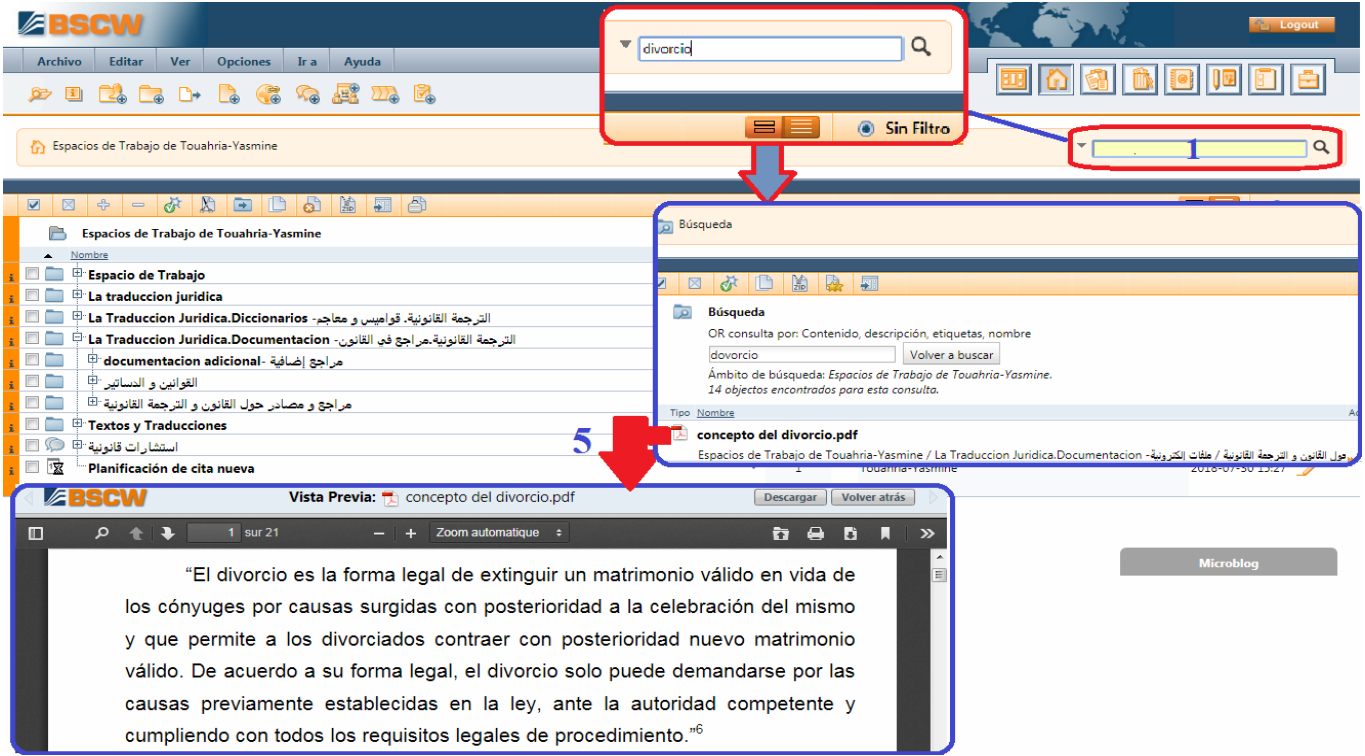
BSCW

Logout

Archivo Editar Ver Opciones Ir a Ayuda

divorcio

Sin Filtro

Espacios de Trabajo de Touahria-Yasmine

1

Espacios de Trabajo de Touahria-Yasmine

Nombre

Espacio de Trabajo
La traduccion juridica
La Traduccion Juridica.Diccionarios- الترجمة القانونية. قواميس و معاجم
La Traduccion Juridica.Documentacion- الترجمة القانونية.مراجع في القانون
documentacion adicional- مراجع إضافية
القوانين و الدساتير
مراجع و مصادر حول القانون و الترجمة القانونية
Textos y Traducciones
استشارات قانونية
Planificación de cita nueva

Búsqueda

Búsqueda
OR consulta por: Contenido, descripción, etiquetas, nombre
divorcio Volver a buscar
Ámbito de búsqueda: Espacios de Trabajo de Touahria-Yasmine.
14 objectos encontrados para esta consulta.

Tipo Nombre

concepto del divorcio.pdf
Espacios de Trabajo de Touahria-Yasmine / La Traduccion Juridica.Documentacion- ملفات إلكترونية / حول القانون و الترجمة القانونية

5

1 Touahria-Yasmine 2018-07-30 13:27

BSCW Vista Previa: concepto del divorcio.pdf Descargar Volver atrás

1 sur 21 Zoom automatique

Microblog

“El divorcio es la forma legal de extinguir un matrimonio válido en vida de los cónyuges por causas surgidas con posterioridad a la celebración del mismo y que permite a los divorciados contraer con posterioridad nuevo matrimonio válido. De acuerdo a su forma legal, el divorcio solo puede demandarse por las causas previamente establecidas en la ley, ante la autoridad competente y cumpliendo con todos los requisitos legales de procedimiento.”$^6$